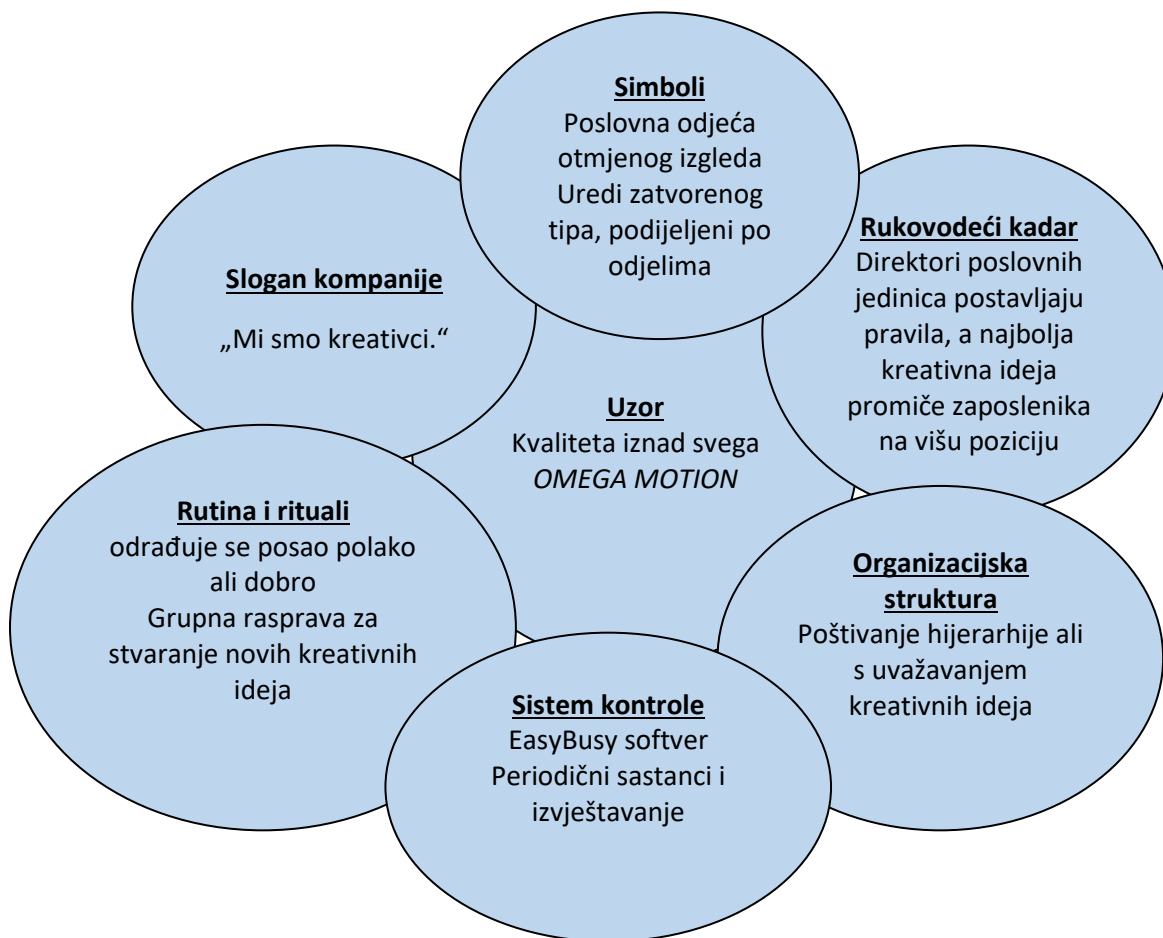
Simboli
Poslovna odjeća otmjenog izgleda
Uredi zatvorenog tipa, podijeljeni po odjelima

Slogan kompanije
„Mi smo kreativci.“

Rukovodeći kadar
Direktori poslovnih jedinica postavljaju pravila, a najbolja kreativna ideja promiče zaposlenika na višu poziciju

Uzor
Kvaliteta iznad svega
*OMEGA MOTION*

Rutina i rituali
odrađuje se posao polako ali dobro
Grupna rasprava za stvaranje novih kreativnih ideja

Organizacijska struktura
Poštivanje hijerarhije ali s uvažavanjem kreativnih ideja

Sistem kontrole
EasyBusy softver
Periodični sastanci i izvještavanje